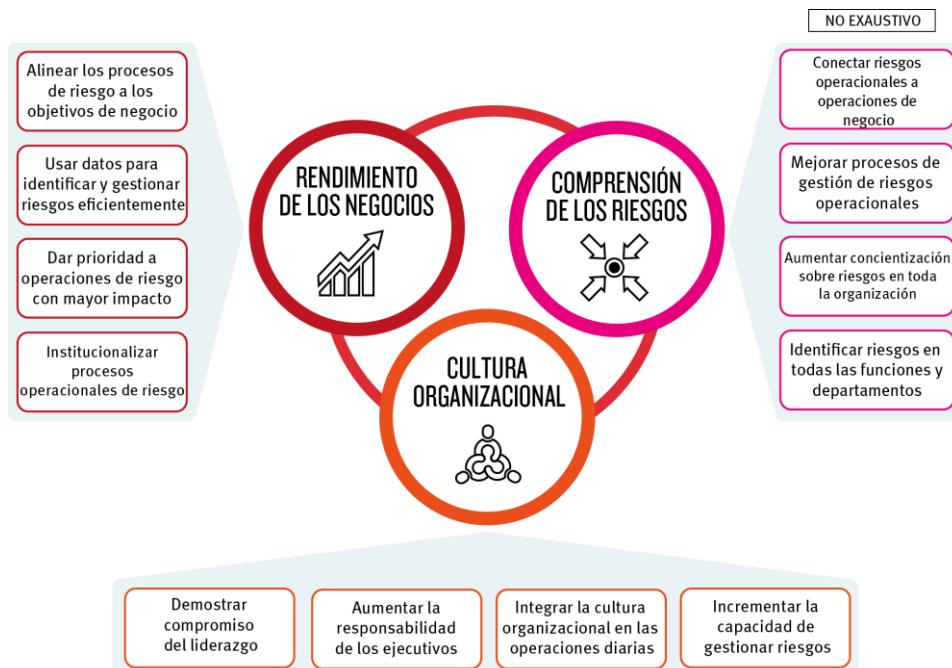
NO EXAUSTIVO

Alinear los procesos de riesgo a los objetivos de negocio

Usar datos para identificar y gestionar riesgos eficientemente

Dar prioridad a operaciones de riesgo con mayor impacto

Institucionalizar procesos operacionales de riesgo

RENDIMIENTO DE LOS NEGOCIOS

COMPRENSIÓN DE LOS RIESGOS

CULTURA ORGANIZACIONAL

Conectar riesgos operacionales a operaciones de negocio

Mejorar procesos de gestión de riesgos operacionales

Aumentar concientización sobre riesgos en toda la organización

Identificar riesgos en todas las funciones y departamentos

Demostrar compromiso del liderazgo

Aumentar la responsabilidad de los ejecutivos

Integrar la cultura organizacional en las operaciones diarias

Incrementar la capacidad de gestionar riesgos